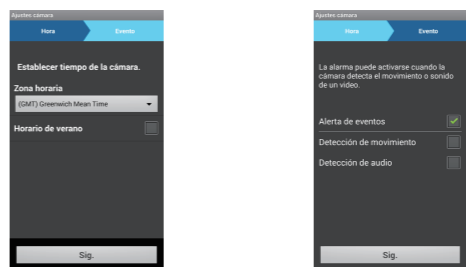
Ajustes cámara

Hora

Evento

Establecer tiempo de la cámara.

Zona horaria

(GMT) Greenwich Mean Time

Horario de verano

Sig.

Ajustes cámara

Hora

Evento

La alarma puede activarse cuando la cámara detecta el movimiento o sonido de un vídeo.

Alerta de eventos

Detección de movimiento

Detección de audio

Sig.